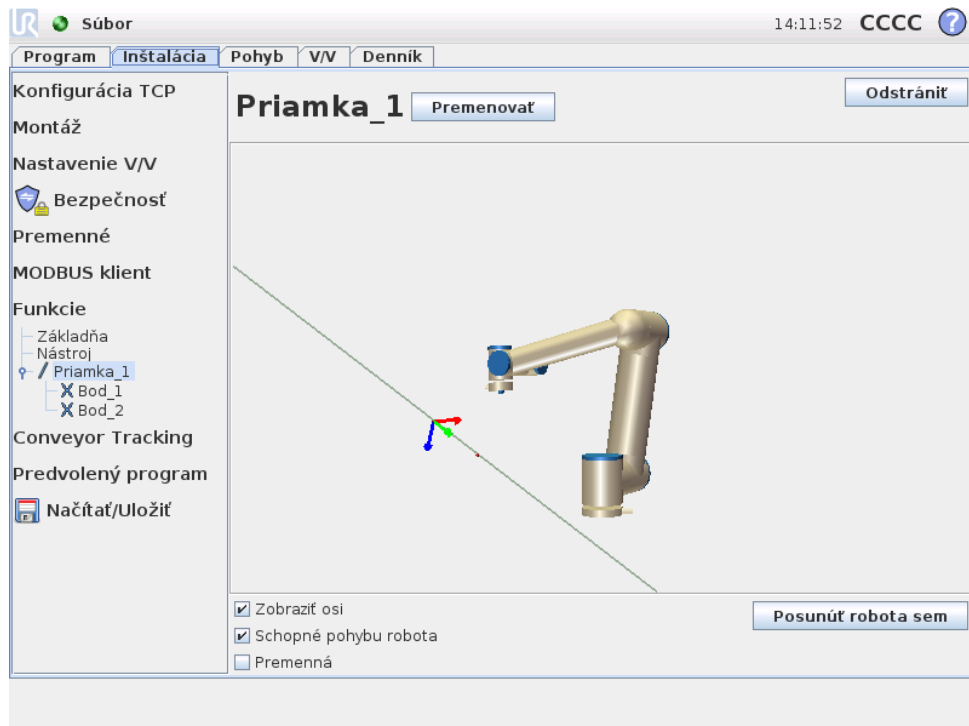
Súbor

14:11:52 CCCC ?

Program | Inštalácia | Pohyb | V/V | Denník

Konfigurácia TCP
Montáž
Nastavenie V/V
Bezpečnosť
Premenné
MODBUS klient
Funkcie
Základňa
Nástroj
Priamka_1
Bod_1
Bod_2
Conveyor Tracking
Predvolený program
Načítať/Uložiť

Priamka_1
Premenovať
Odstrániť

Zobraziť osi
Schopné pohybu robota
Premenná

Posunúť robota sem